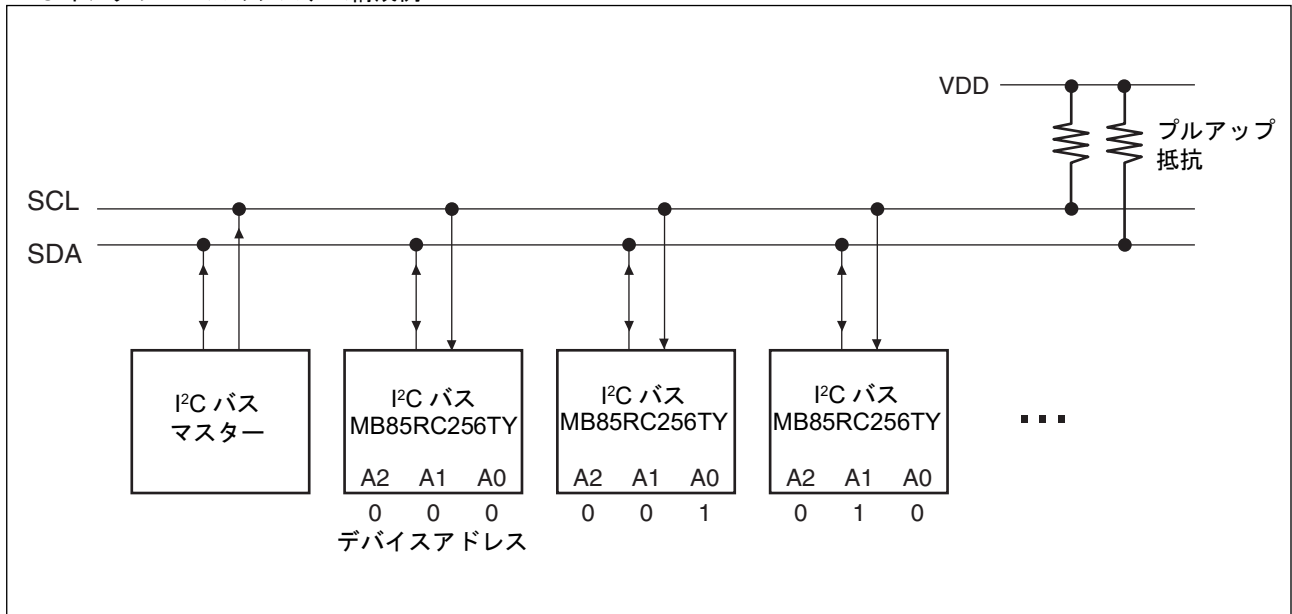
VDD

プルアップ抵抗

SCL

SDA

$I^2C$ バス マスター

$I^2C$ バス MB85RC256TY

A2 A1 A0

0 0 0

デバイスアドレス

$I^2C$ バス MB85RC256TY

A2 A1 A0

0 0 1

$I^2C$ バス MB85RC256TY

A2 A1 A0

0 1 0

...